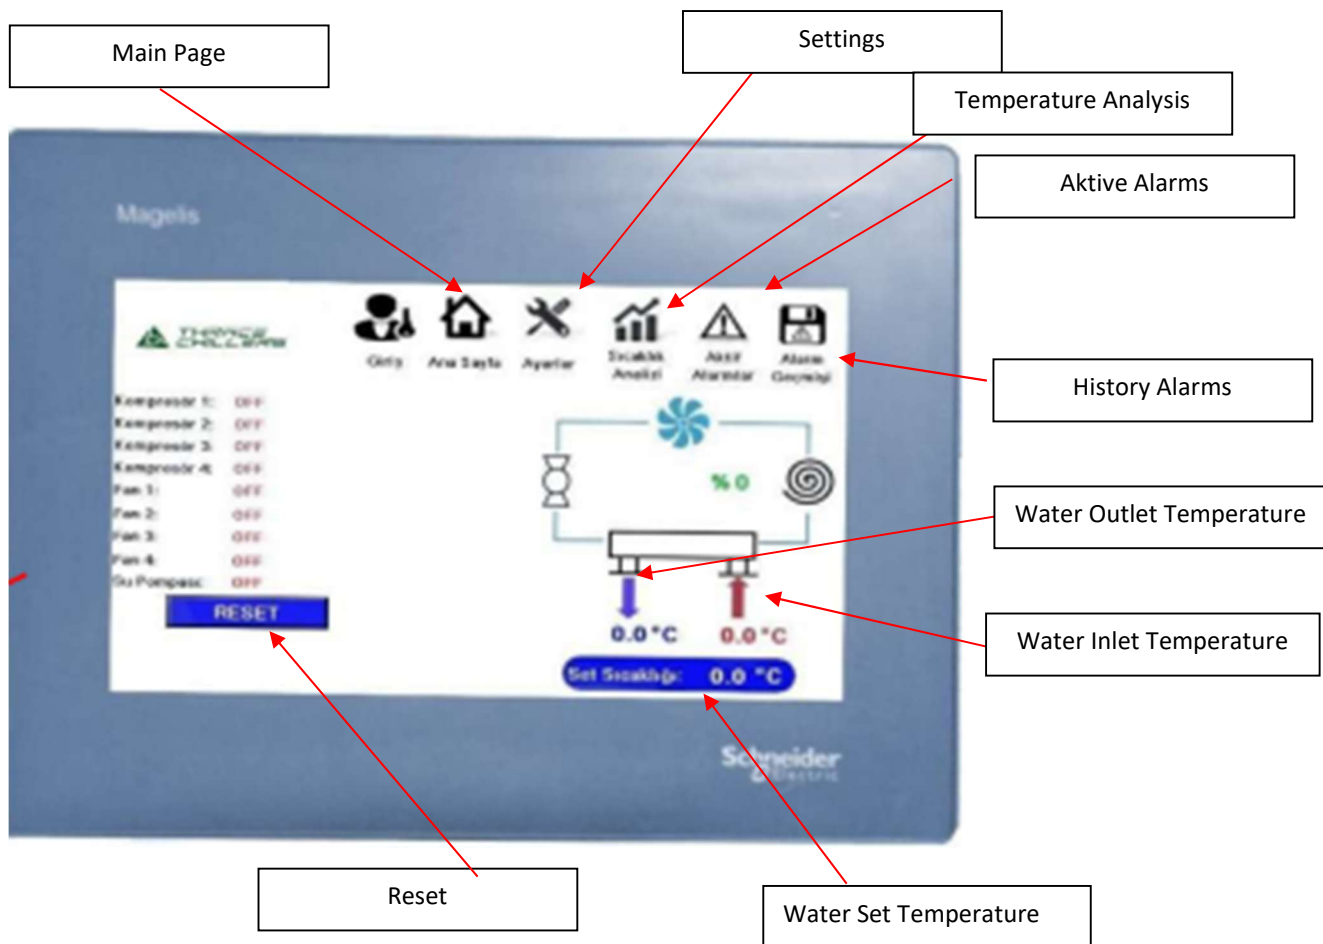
Main Page

Settings

Temperature Analysis

Aktive Alarms

Magelis

THRACE CHILLERS

Giriş

Ana Sayfa

Ayarlar

Sıcaklık Analizi

Aktif Alarmlar

Alarm Geçmişi

History Alarms

Kompresör 1: OFF
Kompresör 2: OFF
Kompresör 3: OFF
Kompresör 4: OFF
Fan 1: OFF
Fan 2: OFF
Fan 3: OFF
Fan 4: OFF
Su Pompası: OFF

RESET

%0

Water Outlet Temperature

0.0 °C

0.0 °C

Water Inlet Temperature

Set Sıcaklığı: 0.0 °C

Schneider Electric

Reset

Water Set Temperature